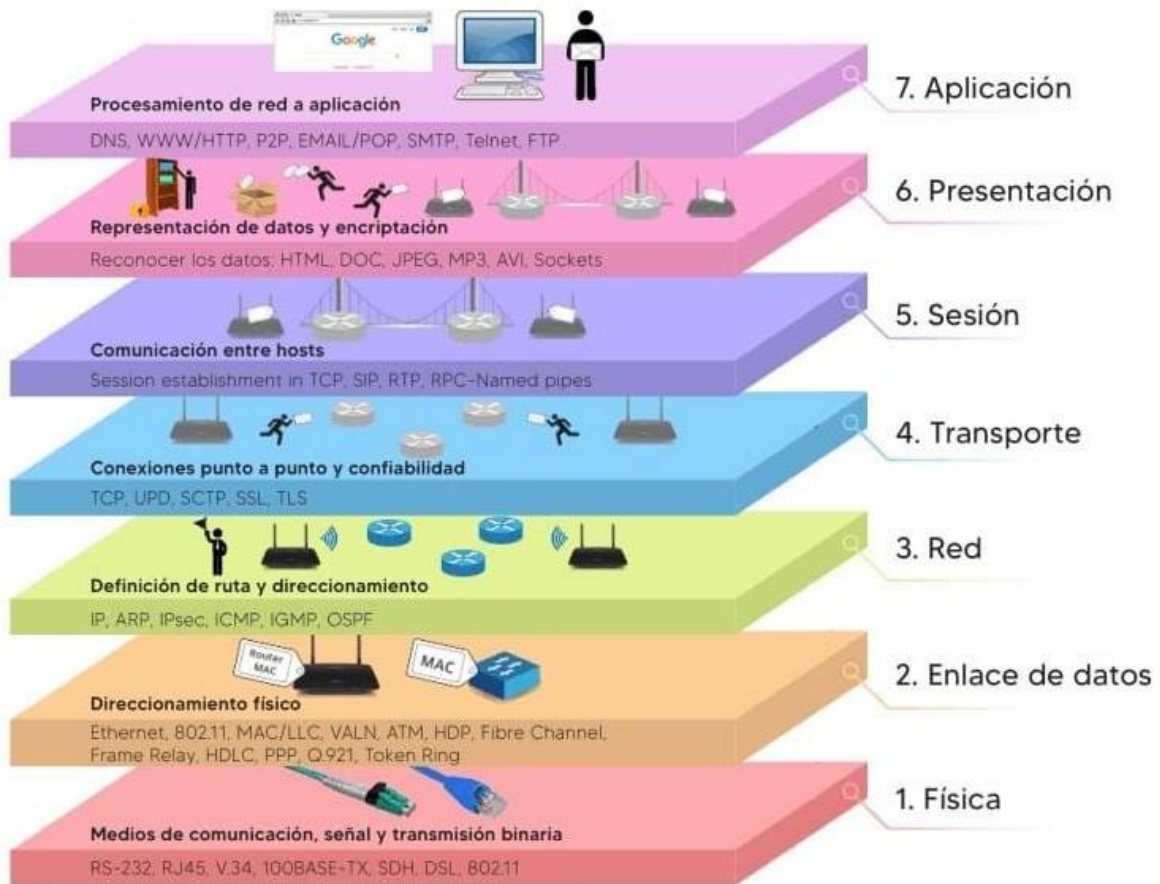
Google

Procesamiento de red a aplicación

DNS, WWW/HTTP, P2P, EMAIL/POP, SMTP, Telnet, FTP

7. Aplicación

Representación de datos y encriptación

Reconocer los datos: HTML, DOC, JPEG, MP3, AVI, Sockets

6. Presentación

Comunicación entre hosts

Session establishment in TCP, SIP, RTP, RPC-Named pipes

5. Sesión

Conexiones punto a punto y confiabilidad

TCP, UPD, SCTP, SSL, TLS

4. Transporte

Definición de ruta y direccionamiento

IP, ARP, IPsec, ICMP, IGMP, OSPF

3. Red

Router MAC

MAC

Direccionamiento físico

Ethernet, 802.11, MAC/LLC, VALN, ATM, HDP, Fibre Channel, Frame Relay, HDLC, PPP, Q.921, Token Ring

2. Enlace de datos

Medios de comunicación, señal y transmisión binaria

RS-232, RJ45, V.34, 100BASE-TX, SDH, DSL, 802.11

1. Física